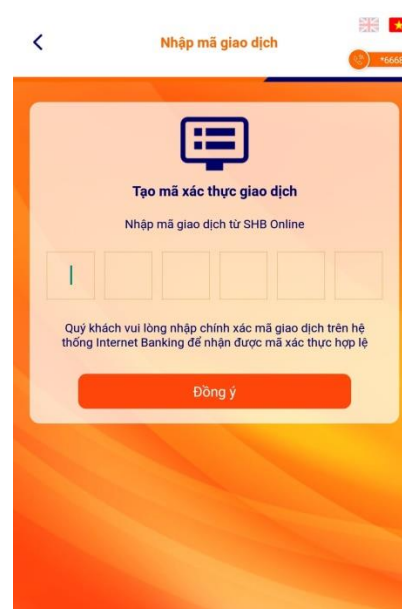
Nhập mã giao dịch

*6668

Tạo mã xác thực giao dịch

Nhập mã giao dịch từ SHB Online

Quý khách vui lòng nhập chính xác mã giao dịch trên hệ thống Internet Banking để nhận được mã xác thực hợp lệ

Đồng ý